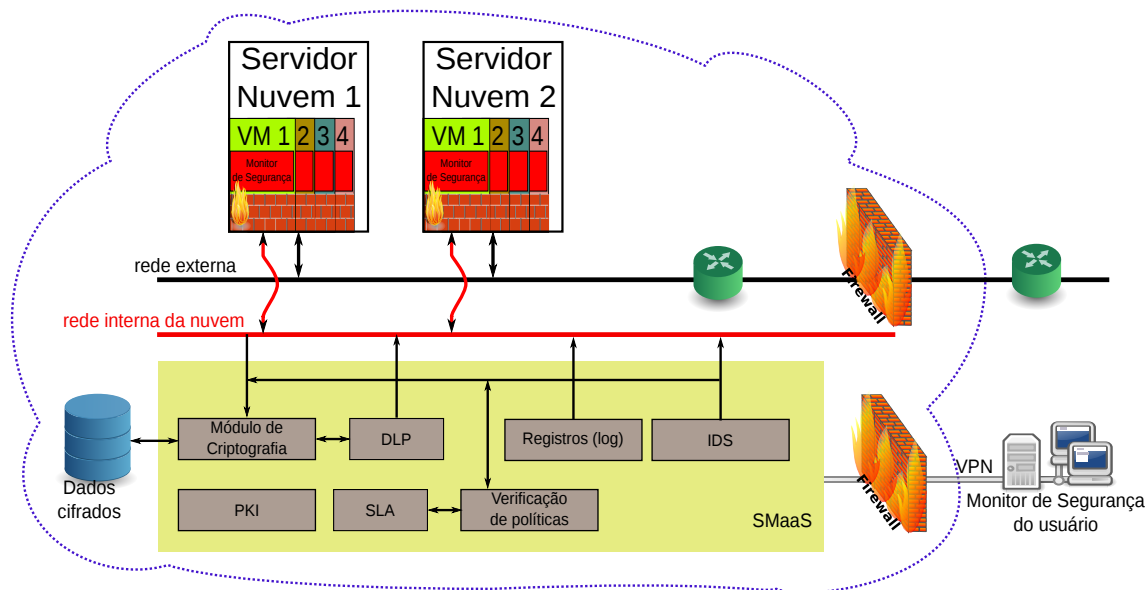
Servidor Nuvem 1

VM 1 2 3 4

Monitor de Segurança

Servidor Nuvem 2

VM 1 2 3 4

Monitor de Segurança

rede externa

Firewall

rede interna da nuvem

Módulo de Criptografia

DLP

Registros (log)

IDS

Dados cifrados

PKI

SLA

Verificação de políticas

SMaaS

Firewall

VPN

Monitor de Segurança do usuário